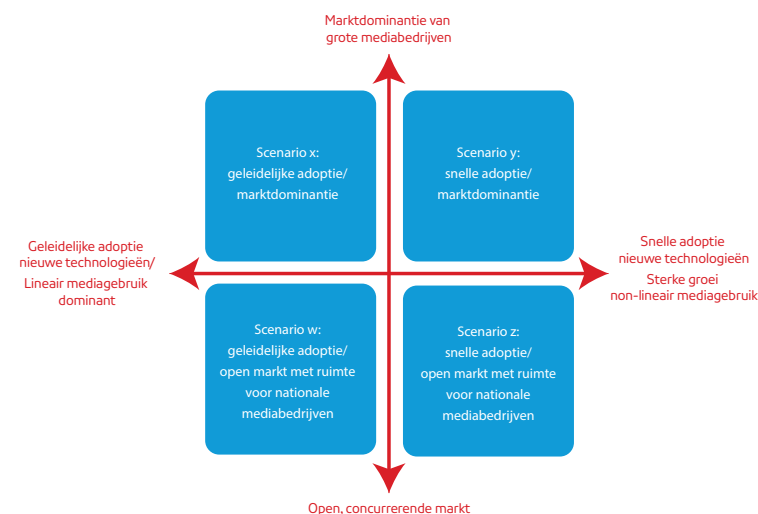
Marktdominantie van grote mediabedrijven

Scenario x:
geleidelijke adoptie/
marktdominantie

Scenario y:
snelle adoptie/
marktdominantie

Geleidelijke adoptie nieuwe technologieën/
Lineair mediagebruik dominant

Snelle adoptie nieuwe technologieën
Sterke groei non-lineair mediagebruik

Scenario w:
geleidelijke adoptie/
open markt met ruimte voor nationale mediabedrijven

Scenario z:
snelle adoptie/
open markt met ruimte voor nationale mediabedrijven

Open, concurrerende markt